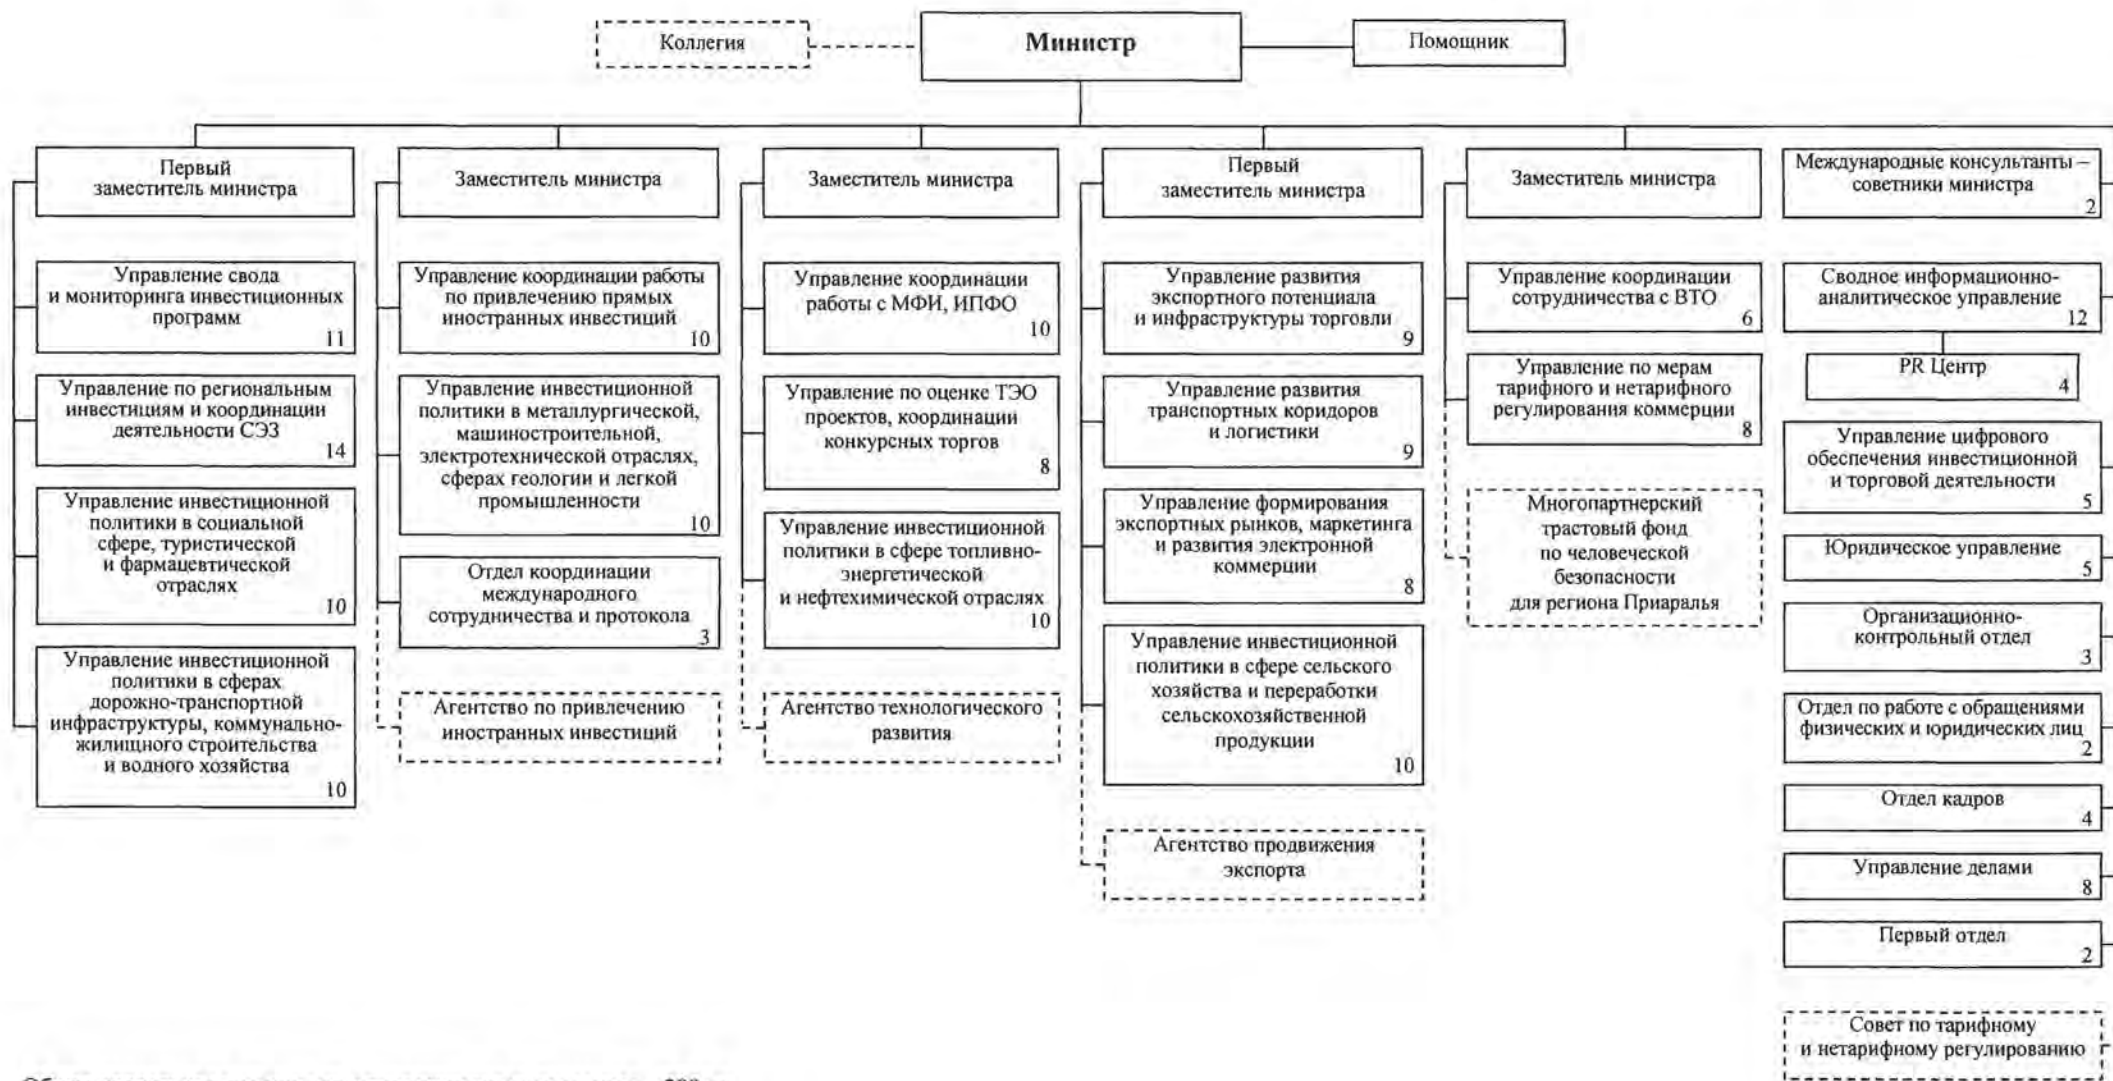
Коллегия

Министр

Помощник

Первый заместитель министра

Управление свода и мониторинга инвестиционных программ 11

Управление по региональным инвестициям и координации деятельности СЭЗ 14

Управление инвестиционной политики в социальной сфере, туристической и фармацевтической отраслях 10

Управление инвестиционной политики в сферах дорожно-транспортной инфраструктуры, коммунально-жилищного строительства и водного хозяйства 10

Заместитель министра

Управление координации работы по привлечению прямых иностранных инвестиций 10

Управление инвестиционной политики в металлургической, машиностроительной, электротехнической отраслях, сферах геологии и легкой промышленности 10

Отдел координации международного сотрудничества и протокола 3

Агентство по привлечению иностранных инвестиций

Заместитель министра

Управление координации работы с МФИ, ИПФО 10

Управление по оценке ТЭО проектов, координации конкурсных торгов 8

Управление инвестиционной политики в сфере топливно-энергетической и нефтехимической отраслях 10

Агентство технологического развития

Первый заместитель министра

Управление развития экспортного потенциала и инфраструктуры торговли 9

Управление развития транспортных коридоров и логистики 9

Управление формирования экспортных рынков, маркетинга и развития электронной коммерции 8

Управление инвестиционной политики в сфере сельского хозяйства и переработки сельскохозяйственной продукции 10

Агентство продвижения экспорта

Заместитель министра

Управление координации сотрудничества с ВТО 6

Управление по мерам тарифного и нетарифного регулирования коммерции 8

Многопартнерский трастовый фонд по человеческой безопасности для региона Приаралья

Международные консультанты – советники министра 2

Сводное информационно-аналитическое управление 12

PR Центр 4

Управление цифрового обеспечения инвестиционной и торговой деятельности 5

Юридическое управление 5

Организационно-контрольный отдел 3

Отдел по работе с обращениями физических и юридических лиц 2

Отдел кадров 4

Управление делами 8

Первый отдел 2

Совет по тарифному и нетарифному регулированию

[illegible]